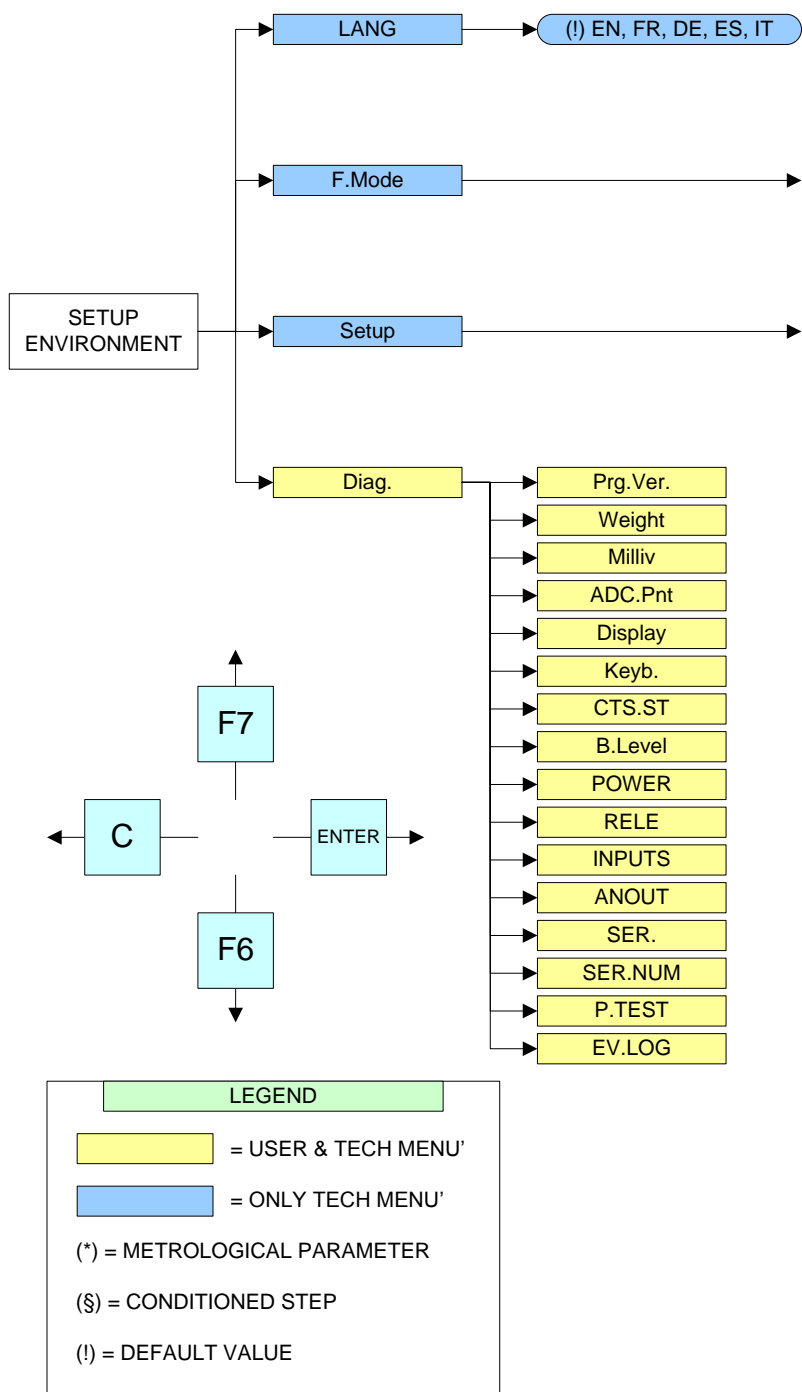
SETUP ENVIRONMENT

LANG

(!) EN, FR, DE, ES, IT

F.Mode

Setup

Diag.

Prg.Ver.

Weight

Milliv

ADC.Pnt

Display

Keyb.

CTS.ST

B.Level

POWER

RELE

INPUTS

ANOUT

SER.

SER.NUM

P.TEST

EV.LOG

F7

C

ENTER

F6

LEGEND

= USER & TECH MENU'

= ONLY TECH MENU'

(*) = METROLOGICAL PARAMETER

(§) = CONDITIONED STEP

(!) = DEFAULT VALUE